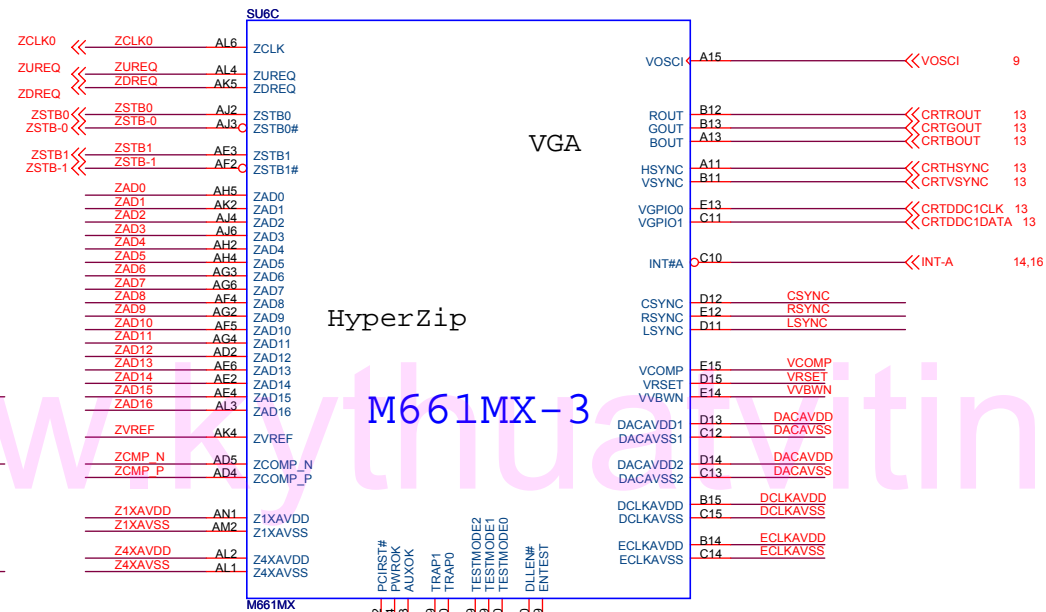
SU6C

ZCLK0 ZCLK0 AL6 ZCLK
ZUREQ ZUREQ AL4 ZUREQ
ZDREQ ZDREQ AK5 ZDREQ
ZSTB0 ZSTB0 AJ2 ZSTB0
ZSTB-0 ZSTB-0 AJ3 ZSTB0#
ZSTB1 ZSTB1 AF3 ZSTB1
ZSTB-1 ZSTB-1 AF2 ZSTB1#
ZAD0 AH5 ZAD0
ZAD1 AK2 ZAD1
ZAD2 AJ4 ZAD2
ZAD3 AJ6 ZAD3
ZAD4 AH2 ZAD4
ZAD5 AH4 ZAD5
ZAD6 AG3 ZAD6
ZAD7 AG6 ZAD7
ZAD8 AF4 ZAD8
ZAD9 AG2 ZAD9
ZAD10 AF5 ZAD10
ZAD11 AG4 ZAD11
ZAD12 AD2 ZAD12
ZAD13 AF6 ZAD13
ZAD14 AE2 ZAD14
ZAD15 AE4 ZAD15
ZAD16 AL3 ZAD16
ZVREF AK4 ZVREF
ZCMP_N AD5 ZCOMP_N
ZCMP_P AD4 ZCOMP_P
Z1XAVDD AN1 Z1XAVDD
Z1XAVSS AM2 Z1XAVSS
Z4XAVDD AL2 Z4XAVDD
Z4XAVSS AL1 Z4XAVSS
M661MX

VGA

HyperZip

M661MX-3

www.kythuatvitinh

PCIRST# PWROK AUXOK TRAP1 TRAP0 TESTMODE2 TESTMODE1 TESTMODE0 DLLEN# ENTEST

VOSCI A15 VOSCI 9
ROUT B12 CRTROUT 13
GOUT B13 CRTGOUT 13
BOUT A13 CRTBOUT 13
HSYNC A11 CRTHSYNC 13
VSYNC B11 CRTVSYNC 13
VGPIO0 E13 CRTDDC1CLK 13
VGPIO1 C11 CRTDDC1DATA 13
INT#A C10 INT-A 14,16
CSYNC D12 CSYNC
RSYNC E12 RSYNC
LSYNC D11 LSYNC
VCOMP E15 VCOMP
VRSET D15 VRSET
VVBWN F14 VVBWN
DACAVDD1 D13 DACAVDD
DACAVSS1 C12 DACAVSS
DACAVDD2 D14 DACAVDD
DACAVSS2 C13 DACAVSS
DCLKAVDD B15 DCLKAVDD
DCLKAVSS C15 DCLKAVSS
ECLKAVDD B14 ECLKAVDD
ECLKAVSS C14 ECLKAVSS